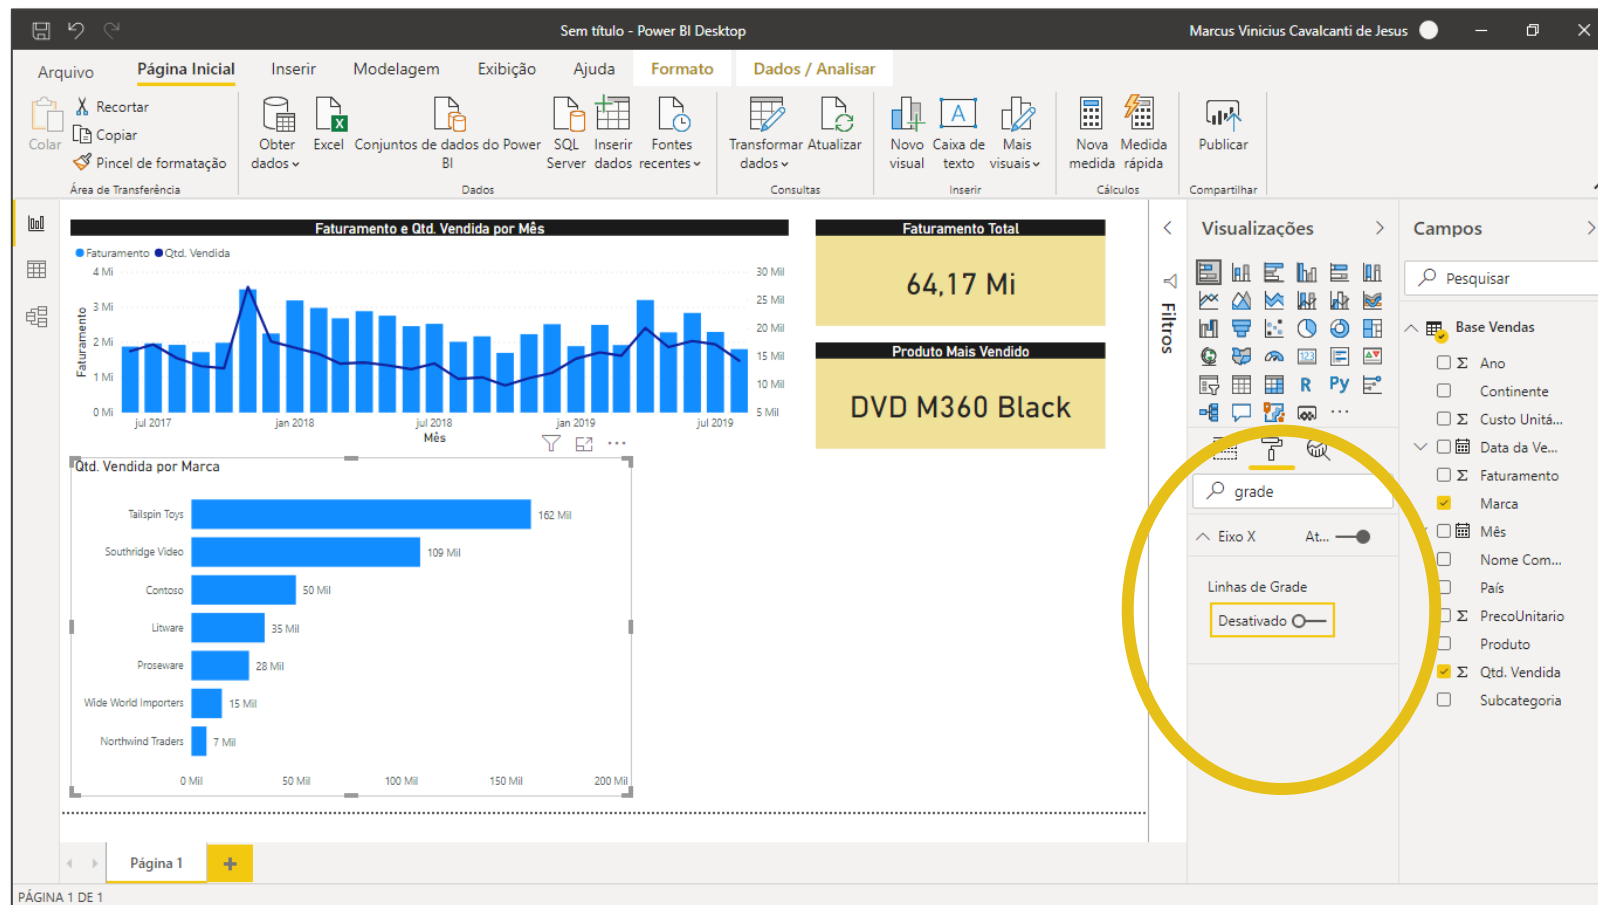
Sem título - Power BI Desktop

Marcus Vinicius Cavalcanti de Jesus

Arquivo Página Inicial Inserir Modelagem Exibição Ajuda Formato Dados / Analisar

Colar Recortar Copiar Pincel de formatação Área de Transferência

Obter dados Excel Conjuntos de dados do Power BI SQL Server Inserir dados Fontes recentes Dados

Transformar dados Atualizar Consultas

Novo visual Caixa de texto Mais visuais Inserir

Nova medida Medida rápida Cálculos

Publicar Compartilhar

Faturamento e Qtd. Vendida por Mês

Faturamento Qtd. Vendida

4 Mi 3 Mi 2 Mi 1 Mi 0 Mi

Faturamento

30 Mil 25 Mil 20 Mil 15 Mil 10 Mil 5 Mil

jul 2017 jan 2018 jul 2018 jan 2019 jul 2019

Mês

Faturamento Total

64,17 Mi

Produto Mais Vendido

DVD M360 Black

Qtd. Vendida por Marca

| | |
|---|---|
| Tailspin Toys | 162 Mil |
| Southridge Video | 109 Mil |
| Contoso | 50 Mil |
| Litware | 35 Mil |
| Proseware | 28 Mil |
| Wide World Importers | 15 Mil |
| Northwind Traders | 7 Mil |

0 Mil 50 Mil 100 Mil 150 Mil 200 Mil

Filtros

Visualizações

R Py ...

grade

Eixo X At...

Linhas de Grade

Desativado

Campos

Pesquisar

Base Vendas

Σ Ano
Continente
Σ Custo Unitá...
Data da Ve...
Σ Faturamento
Marca
Mês
Nome Com...
País
Σ PrecoUnitario
Produto
Σ Qtd. Vendida
Subcategoria

Página 1 +

PÁGINA 1 DE 1